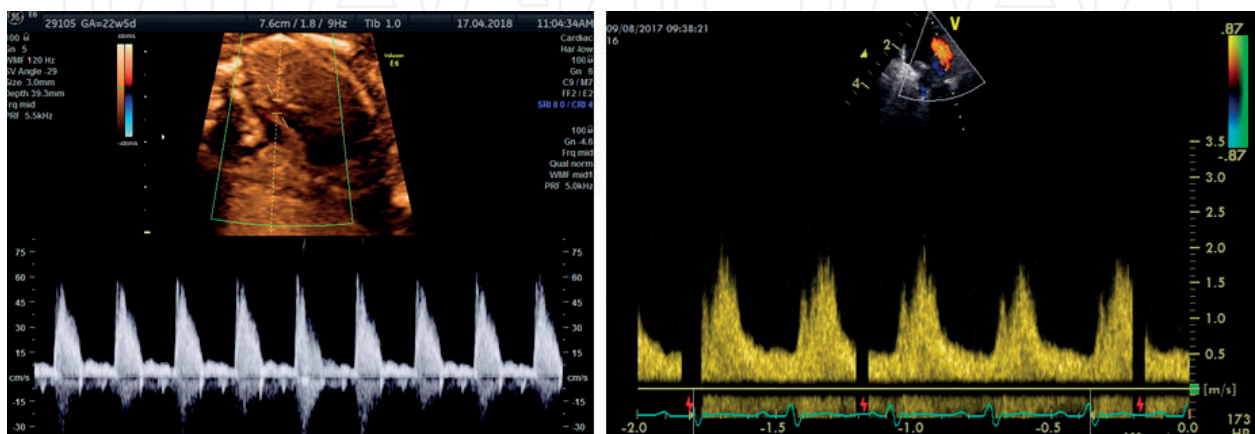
E6
29105 GA=22w5d
7.6cm / 1.8 / 9Hz
TIb 1.0
17.04.2018
11:04:34AM
100 %
Gn 5
WMF 120 Hz
SV Angle -29
Size 3.0mm
Depth 39.3mm
Frq mid
PRF 5.5kHz
Cardiac
Har-low
100
Gn 6
C9 / M7
FF2 / E2
SRI II 0 / CRI 4
100
Gn -4.6
Frq mid
Qual norm
WMF mid1
PRF 5.0kHz
75
60
45
30
15
cm/s
-15
-30
75
60
45
30
15
cm/s
-15
-30

09/08/2017 09:38:21
16
V
2
4
.87
-.87
3.5
3.0
2.5
2.0
1.5
1.0
0.5
[m/s]
-2.0
-1.5
-1.0
-0.5
0.0
173
HR